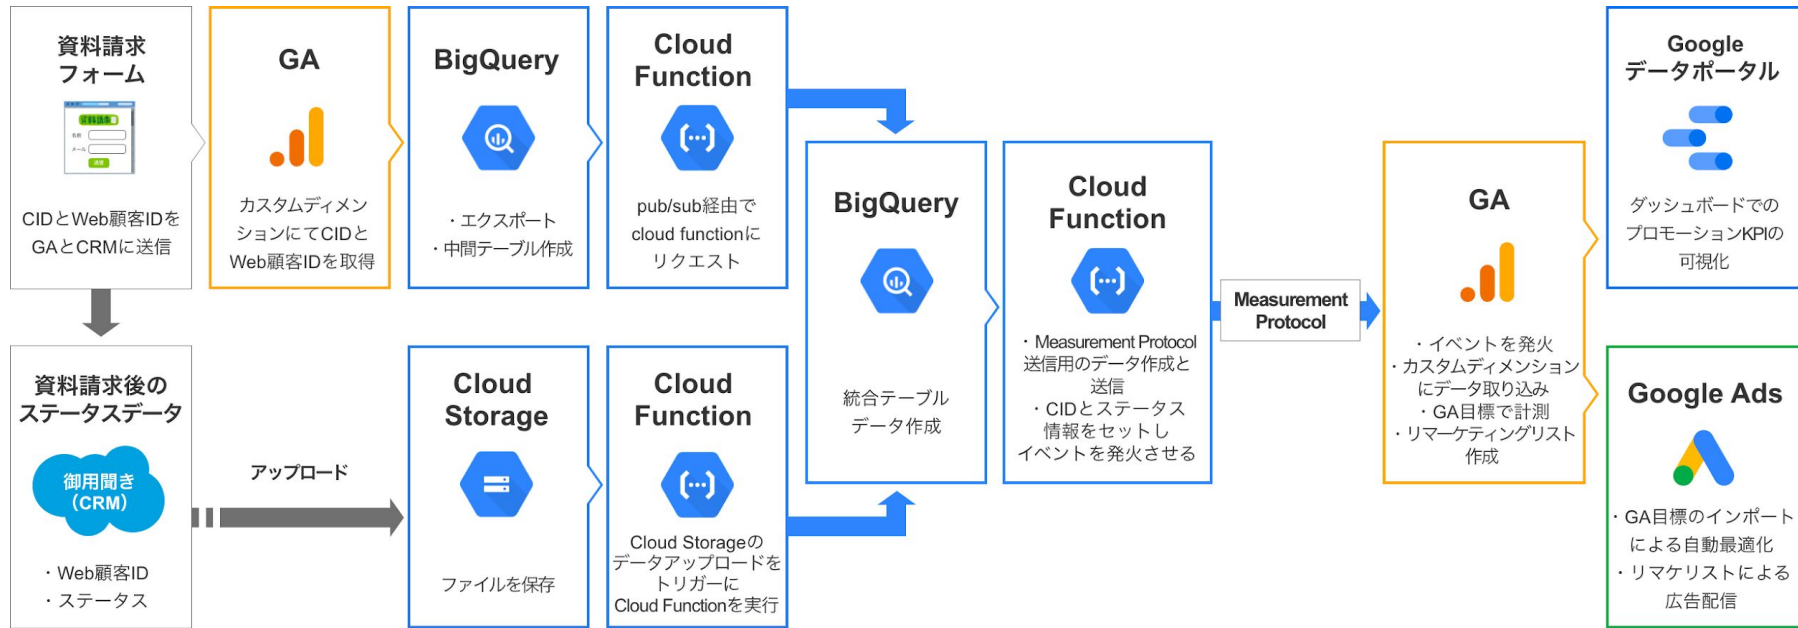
資料請求フォーム

資料請求

CIDとWeb顧客IDをGAとCRMに送信

GA

カスタムディメンションにてCIDとWeb顧客IDを取得

BigQuery

・エクスポート
・中間テーブル作成

Cloud Function

pub/sub経由でcloud functionにリクエスト

BigQuery

統合テーブルデータ作成

Cloud Function

・Measurement Protocol送信用のデータ作成と送信
・CIDとステータス情報をセットしイベントを発火させる

Measurement Protocol

GA

・イベントを発火
・カスタムディメンションにデータ取り込み
・GA目標で計測
・リマーケティングリスト作成

Google データポータル

ダッシュボードでのプロモーションKPIの可視化

資料請求後のステータスデータ

御用聞き（CRM）

・Web顧客ID
・ステータス

アップロード

Cloud Storage

ファイルを保存

Cloud Function

Cloud Storageのデータアップロードをトリガーに Cloud Functionを実行

Google Ads

・GA目標のインポートによる自動最適化
・リマケリストによる広告配信